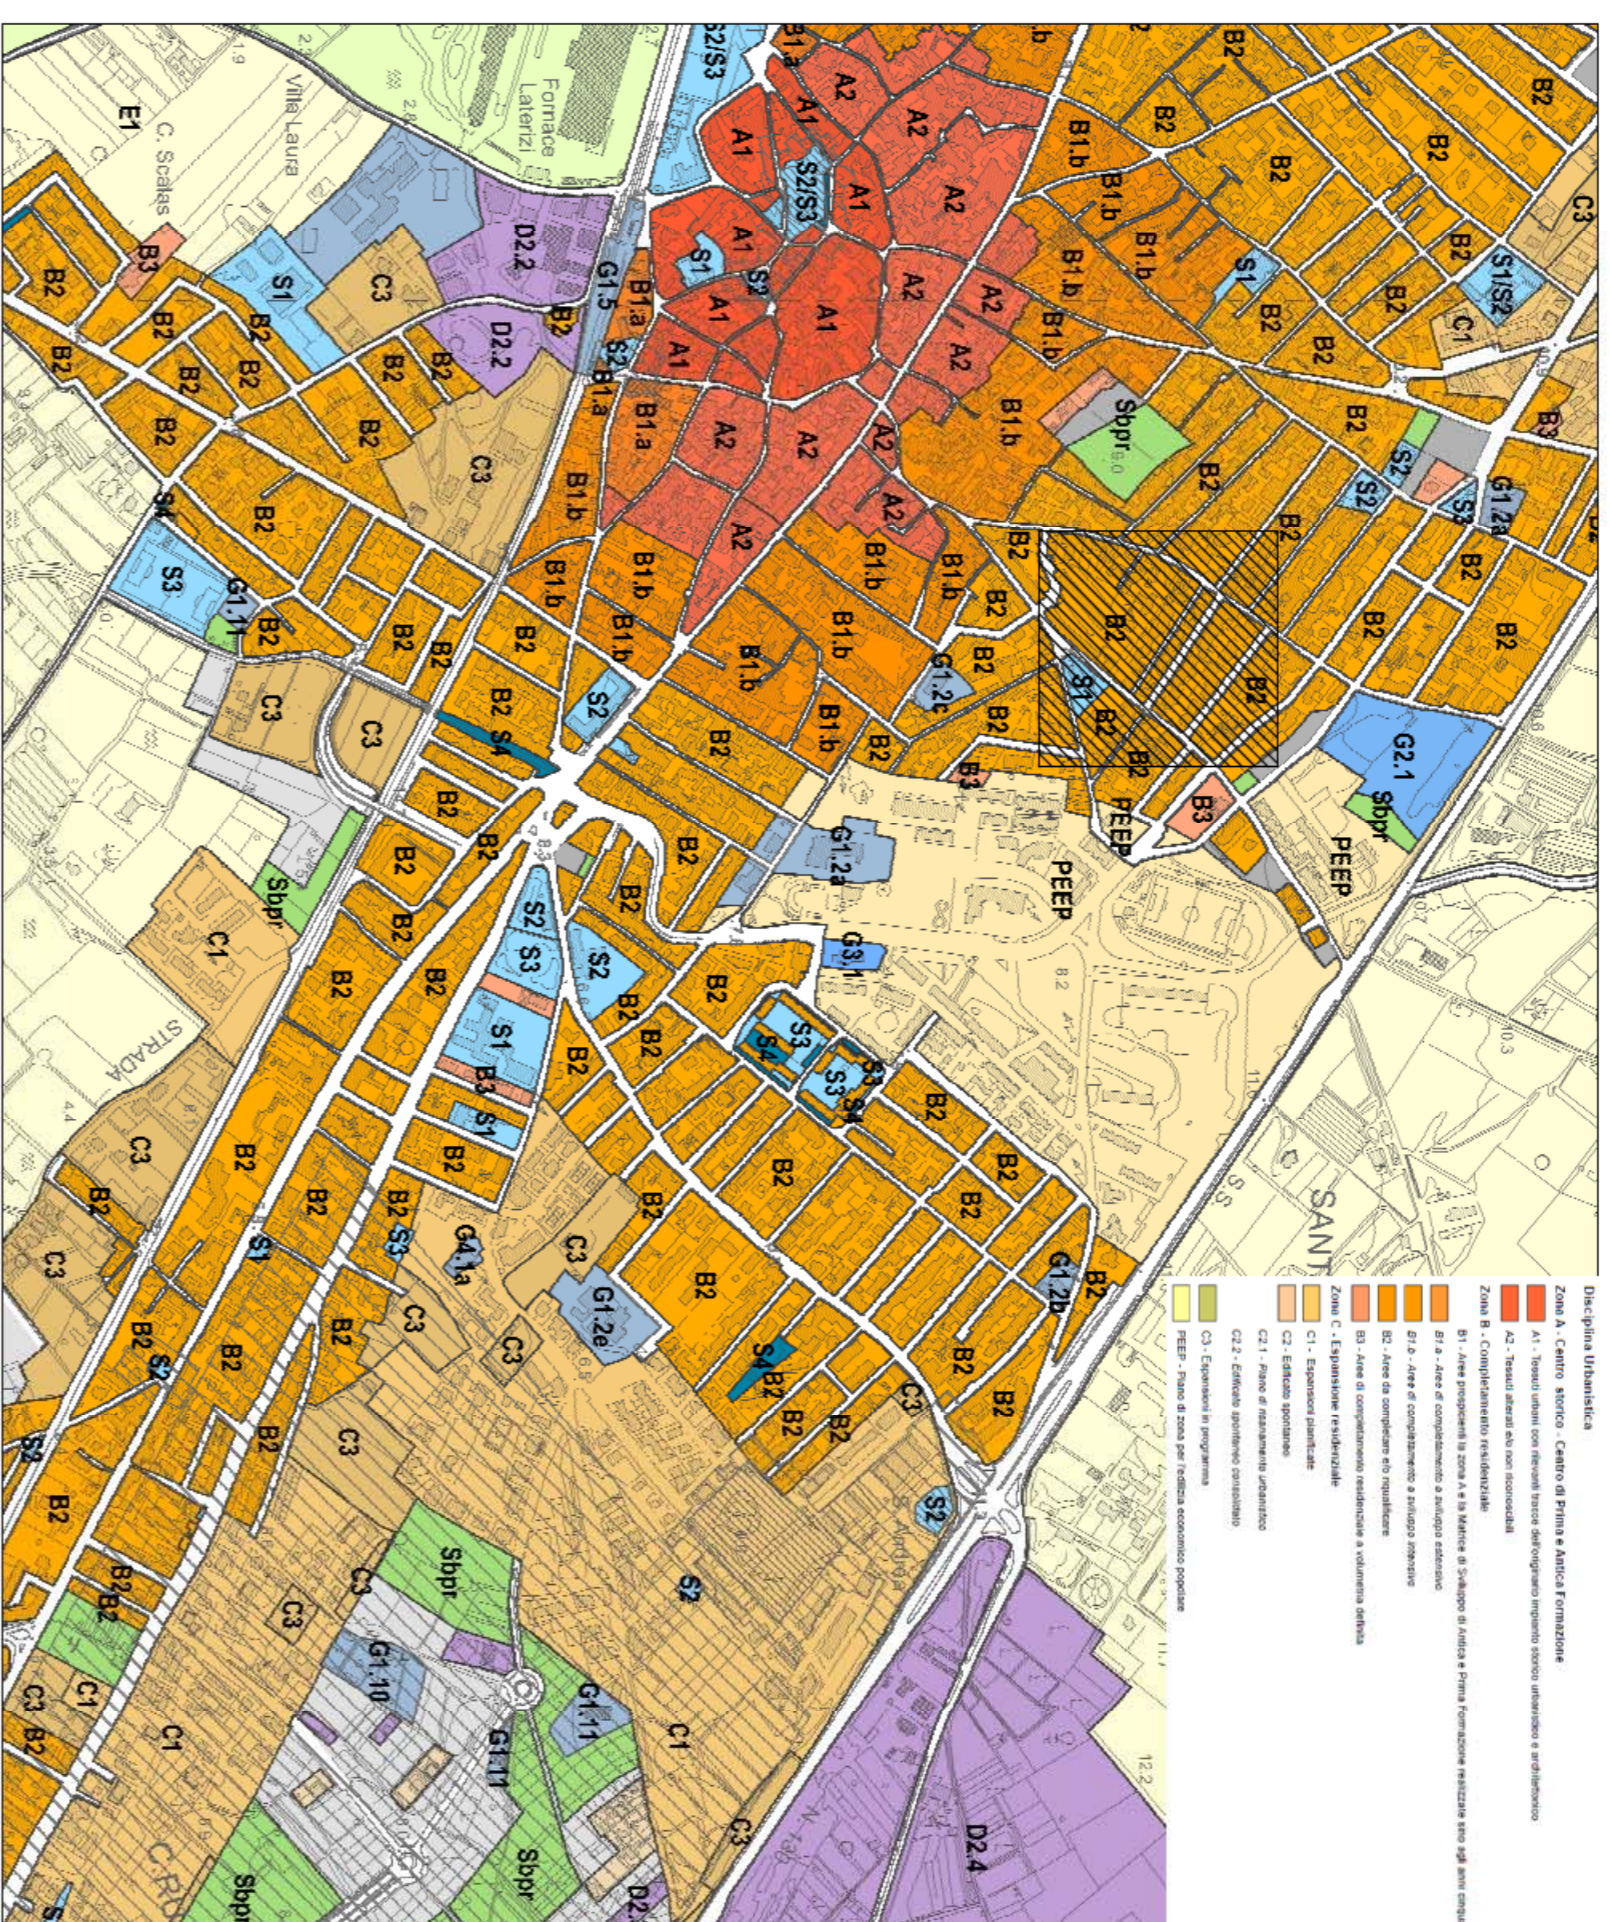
Disciplina Urbanistica
Zona A - Centro storico - Centro di Prima e Antica Formazione
A1 - Tessuti urbani con rilevanti tracce dell'originario impianto storico urbanistico e architettonico
A2 - Tessuti alterati e/o non riconoscibili
Zona B - Completamento residenziale
B1 - Aree prospicenti la zona A e la Matrice di Sviluppo di Antica e Prima Formazione realizzate sino agli anni cinquanta
B1.a - Aree di completamento a sviluppo intensivo
B1.b - Aree di completamento a sviluppo estensivo
B2 - Aree da completare e/o ripassificare
B3 - Aree di completamento residenziale a volumetria definita
Zona C - Espansione residenziale
C1 - Espansioni pianificate
C2 - Edificato spontaneo
C2.1 - Piano di risanamento urbanistico
C2.2 - Edificato spontaneo consolidato
C3 - Espansioni in programma
PEEP - Piano di zona per l'edilizia economica popolare

E1
C. Scalas
Villa Laura
Fornace Latenzi
S2/S3
B1.a
A2
A1
S2/S3
A1
A2
B1.b
B2
B2
C3
S1/S2
C1
B3
S1
C3
D2.2
G1.5
D2.2
B2
S1
S2
A1
A1
A2
A2
A2
B1.b
B1.b
S1
B2
B2
B2
B2
B2
B2
B2
B2
B2
B3
B2
B1.a
B1.a
A1
A2
A2
A2
B1.b
B1.b
Sbpr
S2
S3
G1.2a
S4
S3
G1.11
C3
B1.b
B1.b
A2
A2
B1.b
B1.b
B2
B2
B2
S2
B1.b
B1.b
B1.b
G1.2c
S1
B2
G2.1
Sbpr
PEEP
B3
PEEP
C3
C3
B2
S4
S2
G1.2a
PEEP
C3.1
Sbpr
C1
STRADA
S2
S3
S2
S1
B3
S1
S3
S4
S3
S3
S4
C3
C3
B2
S1
S3
G1.1a
C3
G1.2e
G1.2b
S4
B2
S2
C3
S2
S2
Sbpr
C3
G1.10
G1.11
G1.11
C1
C1
C3
B2
Sbpr
Sbpr
D2.4
D2
C3
SANT